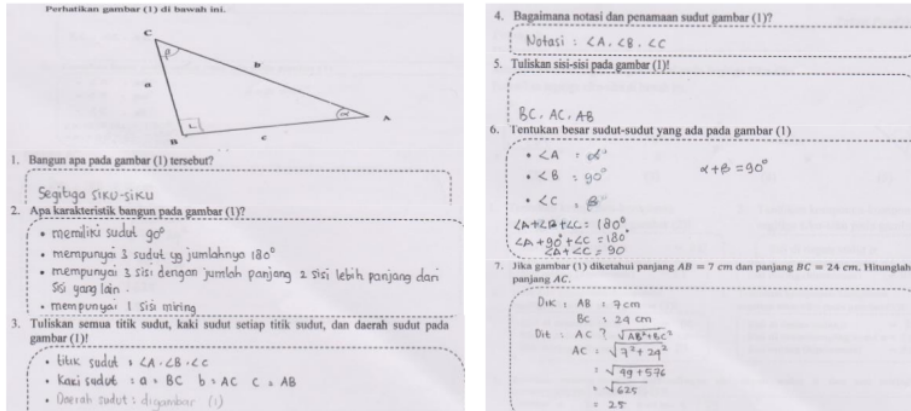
Perhatikan gambar (1) di bawah ini.

C

$\beta$

b

a

$\alpha$

A

B

c

1. Bangun apa pada gambar (1) tersebut?

Segitiga siku-siku

2. Apa karakteristik bangun pada gambar (1)?

• memiliki sudut $90°$
• mempunyai 3 sudut yg jumlahnya $180°$
• mempunyai 3 sisi dengan jumlah panjang 2 sisi lebih panjang dari sisi yang lain.
• mempunyai 1 sisi miring

3. Tuliskan semua titik sudut, kaki sudut setiap titik sudut, dan daerah sudut pada gambar (1)!

• titik sudut : $\angle A \cdot \angle B \cdot \angle C$
• Kaki sudut : a = BC b = AC c = AB
• Daerah sudut : digambar (1)

4. Bagaimana notasi dan penamaan sudut gambar (1)?

Notasi : $\angle A$, $\angle B$, $\angle C$

5. Tuliskan sisi-sisi pada gambar (1)!

BC, AC, AB

6. Tentukan besar sudut-sudut yang ada pada gambar (1)

• $\angle A = \alpha°$
• $\angle B = 90°$
• $\angle C = \beta°$

$\alpha + \beta = 90°$

$\angle A + \angle B + \angle C = 180°$
$\angle A + 90° + \angle C = 180°$
$\angle A + \angle C = 90$

7. Jika gambar (1) diketahui panjang $AB = 7$ cm dan panjang $BC = 24$ cm. Hitunglah panjang $AC$.

Dik : AB = 7cm
BC = 24 cm
Dit : AC ? $\sqrt{AB^2+BC^2}$
AC = $\sqrt{7^2+24^2}$
= $\sqrt{49+576}$
= $\sqrt{625}$
= 25